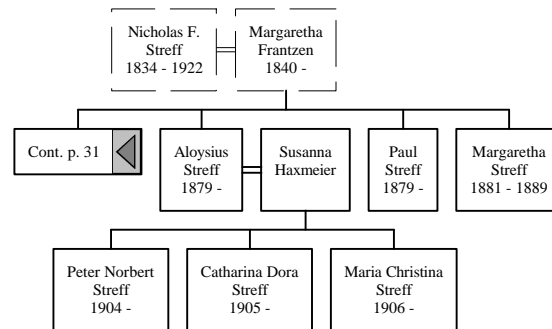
Nicholas F. Streff
1834 - 1922

Margaretha Frantzen
1840 -

Cont. p. 31

Aloysius Streff
1879 -

Susanna Haxmeier

Paul Streff
1879 -

Margaretha Streff
1881 - 1889

Peter Norbert Streff
1904 -

Catharina Dora Streff
1905 -

Maria Christina Streff
1906 -